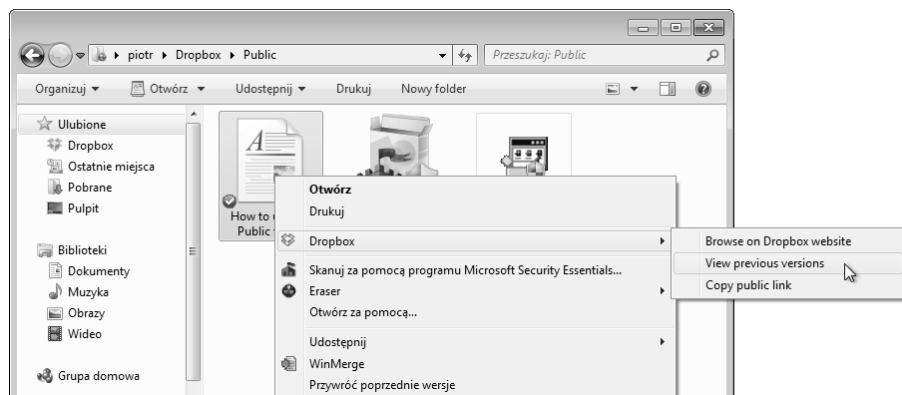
piotr ▸ Dropbox ▸ Public

Przeszukaj: Public

Organizuj ▾ Otwórz ▾ Udostępnij ▾ Drukuj Nowy folder

Ulubione
Dropbox
Ostatnie miejsca
Pobrane
Pulpit

Biblioteki
Dokumenty
Muzyka
Obrazy
Wideo

Grupa domowa

How to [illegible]
Public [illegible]

Otwórz
Drukuj
Dropbox
Skanuj za pomocą programu Microsoft Security Essentials...
Eraser
Otwórz za pomocą...
Udostępnij
WinMerge
Przywróć poprzednie wersje

Browse on Dropbox website
View previous versions
Copy public link